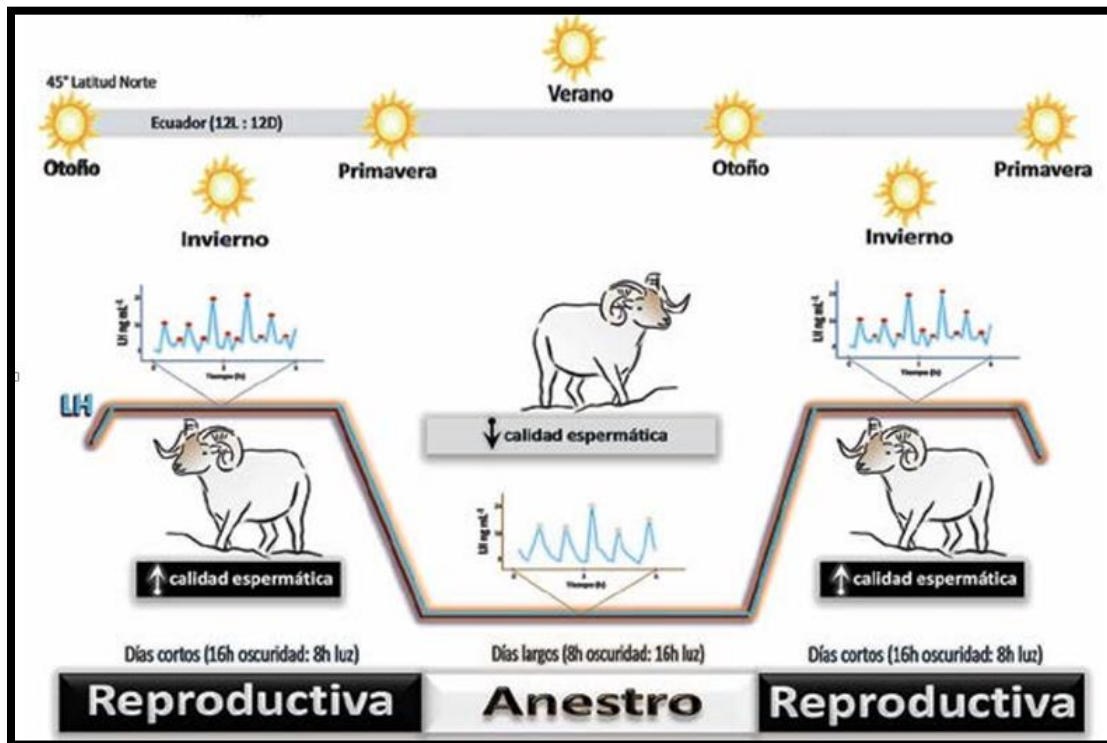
45° Latitud Norte

Verano

Ecuador (12L : 12D)

Otoño

Primavera

Otoño

Primavera

Invierno

Invierno

LH ng mL$^{-1}$

Tiempo (h)

LH ng mL$^{-1}$

Tiempo (h)

LH

↓ calidad espermática

LH ng mL$^{-1}$

Tiempo (h)

↑ calidad espermática

↑ calidad espermática

Días cortos (16h oscuridad: 8h luz)

Días largos (8h oscuridad: 16h luz)

Días cortos (16h oscuridad: 8h luz)

Reproductiva

Anestro

Reproductiva